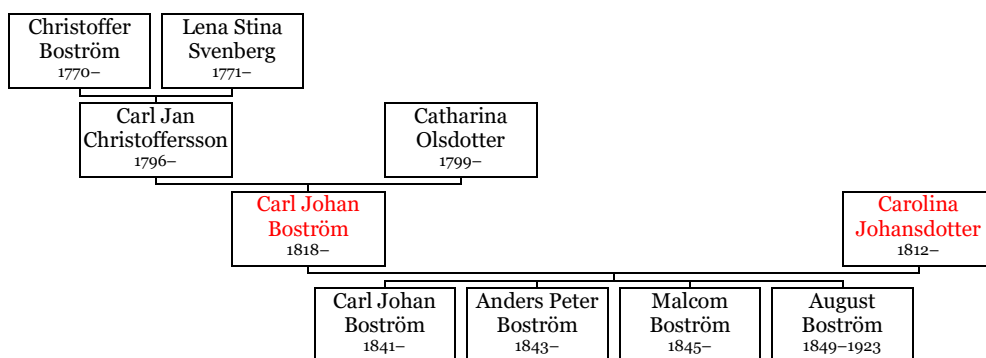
Christoffer Boström
1770–

Lena Stina Svenberg
1771–

Carl Jan Christoffersson
1796–

Catharina Olsdotter
1799–

Carl Johan Boström
1818–

Carolina Johansdotter
1812–

Carl Johan Boström
1841–

Anders Peter Boström
1843–

Malcom Boström
1845–

August Boström
1849–1923